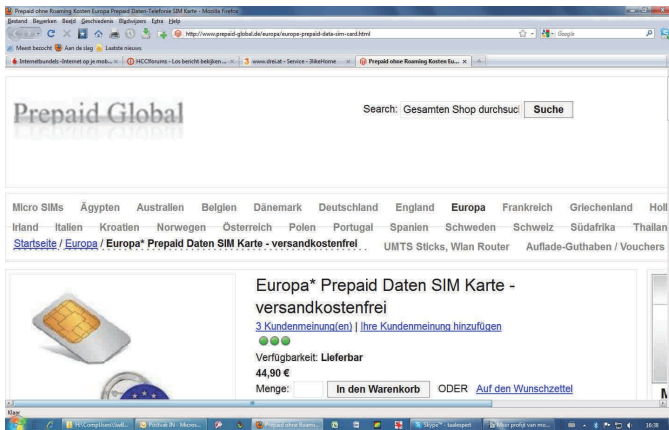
Prepaid ohne Roaming Kosten Europa Prepaid Daten-Telefonie SIM Karte - Mozilla Firefox

Bestand Bewerken Beeld Geschiedenis Bladwijzers Extra Help

http://www.prepaid-global.de/europa/europa-prepaid-data-sim-card.html

Google

Meest bezocht Aan de slag Laatste nieuws

Internetbundels -Internet op je mob... × HCCforums - Los bericht bekijken ... × www.drei.at - Service - 3likeHome × Prepaid ohne Roaming Kosten Eu... ×

Prepaid Global

Search: Gesamten Shop durchsuc Suche

Micro SIMs Ägypten Australien Belgien Dänemark Deutschland England Europa Frankreich Griechenland Holl

Irland Italien Kroatien Norwegen Österreich Polen Portugal Spanien Schweden Schweiz Südafrika Thailan

Startseite / Europa / Europa* Prepaid Daten SIM Karte - versandkostenfrei UMTS Sticks, Wlan Router Auflade-Guthaben / Vouchers

Europa* Prepaid Daten SIM Karte - versandkostenfrei

3 Kundenmeinung(en) | Ihre Kundenmeinung hinzufügen

Verfügbarkeit: Lieferbar

44,90 €

Menge: In den Warenkorb ODER Auf den Wunschzettel

Klaar

H:\Compiltum\Ued... Postvak IN - Micros... Prepaid ohne Roam... Skype™ - laalexpert Mijn profiel van mo... 16:38